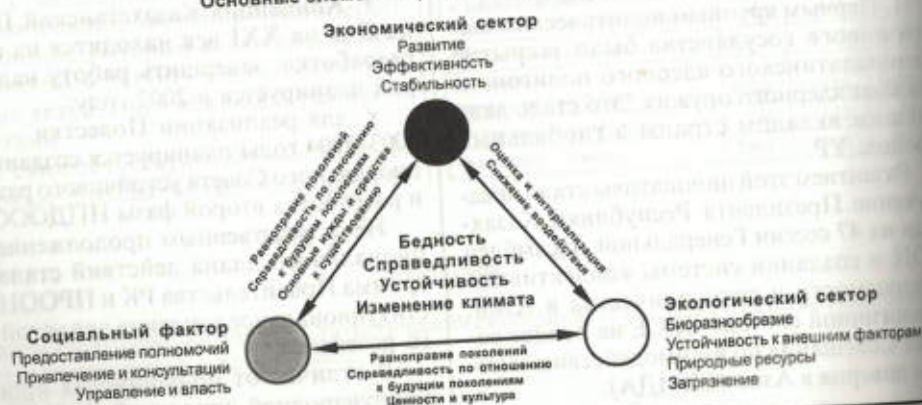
Основные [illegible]

Экономический сектор
Развитие
Эффективность
Стабильность

Равноправие поколений
Справедливость по отношению к будущим поколениям
Основные нужды и средства к существованию

Оценка и интернализация
Снижение воздействия

Бедность
Справедливость
Устойчивость
Изменение климата

Социальный фактор
Предоставление полномочий
Привлечение и консультации
Управление и власть

Равноправие поколений
Справедливость по отношению к будущим поколениям
Ценности и культура

Экологический сектор
Биоразнообразие
Устойчивость к внешним факторам
Природные ресурсы
Загрязнение